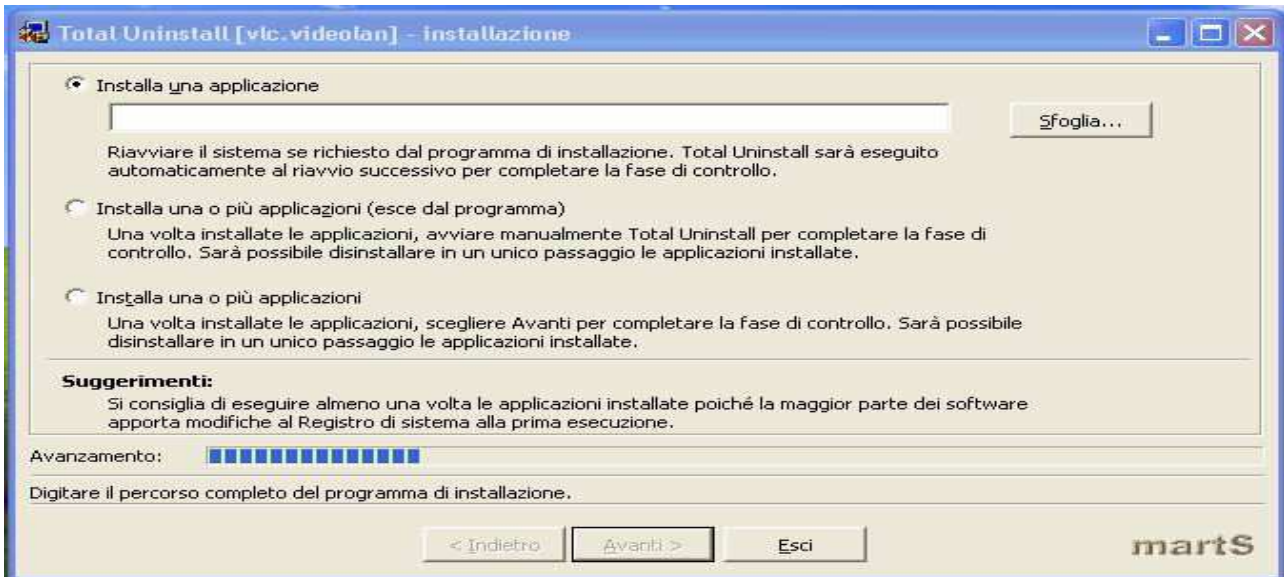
Total Uninstall [vlc.videolan] - installazione

Installa una applicazione

Sfoglia...

Riavviare il sistema se richiesto dal programma di installazione. Total Uninstall sarà eseguito automaticamente al riavvio successivo per completare la fase di controllo.

Installa una o più applicazioni (esce dal programma)

Una volta installate le applicazioni, avviare manualmente Total Uninstall per completare la fase di controllo. Sarà possibile disinstallare in un unico passaggio le applicazioni installate.

Installa una o più applicazioni

Una volta installate le applicazioni, scegliere Avanti per completare la fase di controllo. Sarà possibile disinstallare in un unico passaggio le applicazioni installate.

Suggerimenti:

Si consiglia di eseguire almeno una volta le applicazioni installate poiché la maggior parte dei software apporta modifiche al Registro di sistema alla prima esecuzione.

Avanzamento:

Digitare il percorso completo del programma di installazione.

< Indietro

Avanti >

Esci

martS